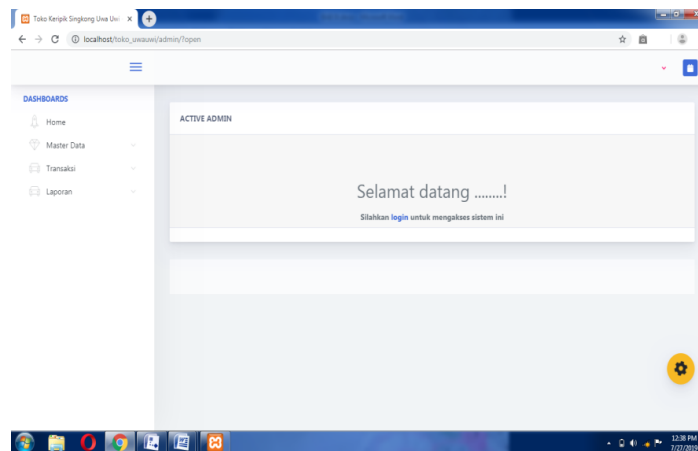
Toko Keripik Singkong Uwa Uw ×

localhost/toko_uwauwi/admin/?open

DASHBOARDS

Home

Master Data

Transaksi

Laporan

ACTIVE ADMIN

Selamat datang ........!

Silahkan login untuk mengakses sistem ini

12:38 PM
7/27/2019